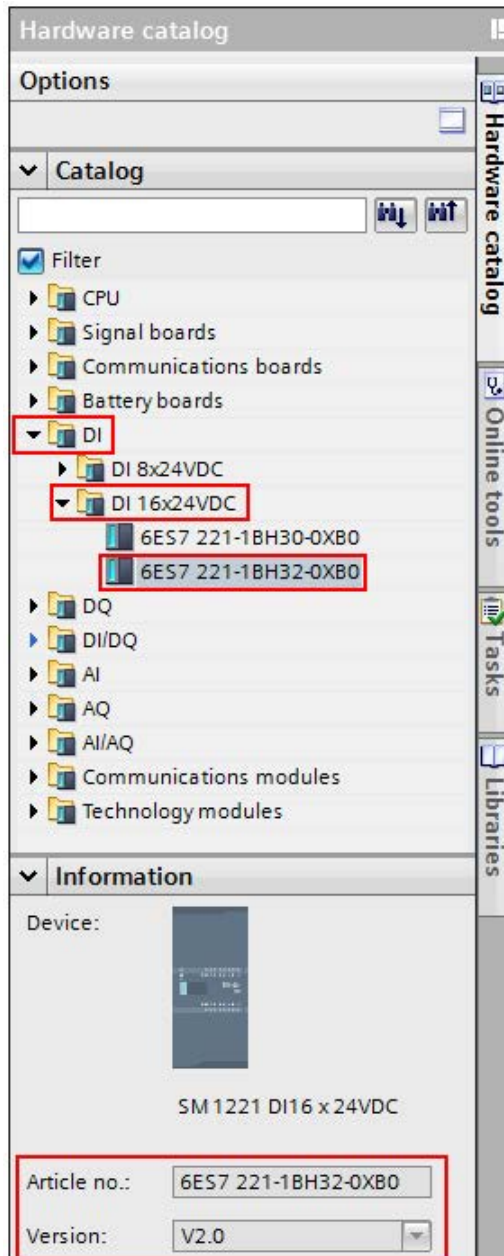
Hardware catalog

Options

Catalog

Filter

CPU

Signal boards

Communications boards

Battery boards

DI

DI 8x24VDC

DI 16x24VDC

6ES7 221-1BH30-0XB0

6ES7 221-1BH32-0XB0

DQ

DI/DQ

AI

AQ

AI/AQ

Communications modules

Technology modules

Information

Device:

SM 1221 DI16 x 24VDC

Article no.: 6ES7 221-1BH32-0XB0

Version: V2.0

Hardware catalog

Online tools

Tasks

Libraries